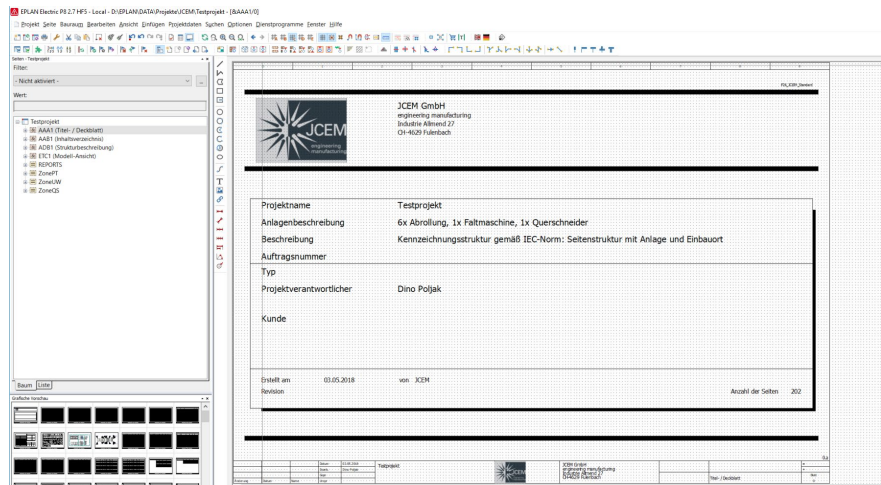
EPLAN Electric P8 2.7 HF5 - Local - D:\EPLAN\DATA\Projekte\JCEM\Testprojekt - [&AAA1/0]

Projekt Seite Bauraum Bearbeiten Ansicht Einfügen Projektdaten Suchen Optionen Dienstprogramme Fenster Hilfe

Seiten - Testprojekt

Filter:

- Nicht aktiviert -

Wert:

Testprojekt
AAA1 (Titel- / Deckblatt)
AAB1 (Inhaltsverzeichnis)
ADB1 (Strukturbeschreibung)
ETC1 (Modell-Ansicht)
REPORTS
ZonePT
ZoneUW
ZoneQS

Baum Liste

Grafische Vorschau

F26_JCEM_Standard

JCEM engineering manufacturing

JCEM GmbH
engineering manufacturing
Industrie Allmend 27
CH-4629 Fulenbach

| | |
|---|---|
| Projektname | Testprojekt |
| Anlagenbeschreibung | 6x Abrollung, 1x Faltmaschine, 1x Querschneider |
| Beschreibung | Kennzeichnungsstruktur gemäß IEC-Norm: Seitenstruktur mit Anlage und Einbauort |
| Auftragsnummer | |
| Typ | |
| Projektverantwortlicher | Dino Poljak |
| Kunde | |

Erstellt am 03.05.2018 von JCEM
Revision
Anzahl der Seiten 202

Datum 03.05.2018
Bearb. Dino Poljak
Prüf
Änderung Datum Name Urspr.

Testprojekt

JCEM

JCEM GmbH
engineering manufacturing
Industrie Allmend 27
CH-4629 Fulenbach

Titel- / Deckblatt

Blatt